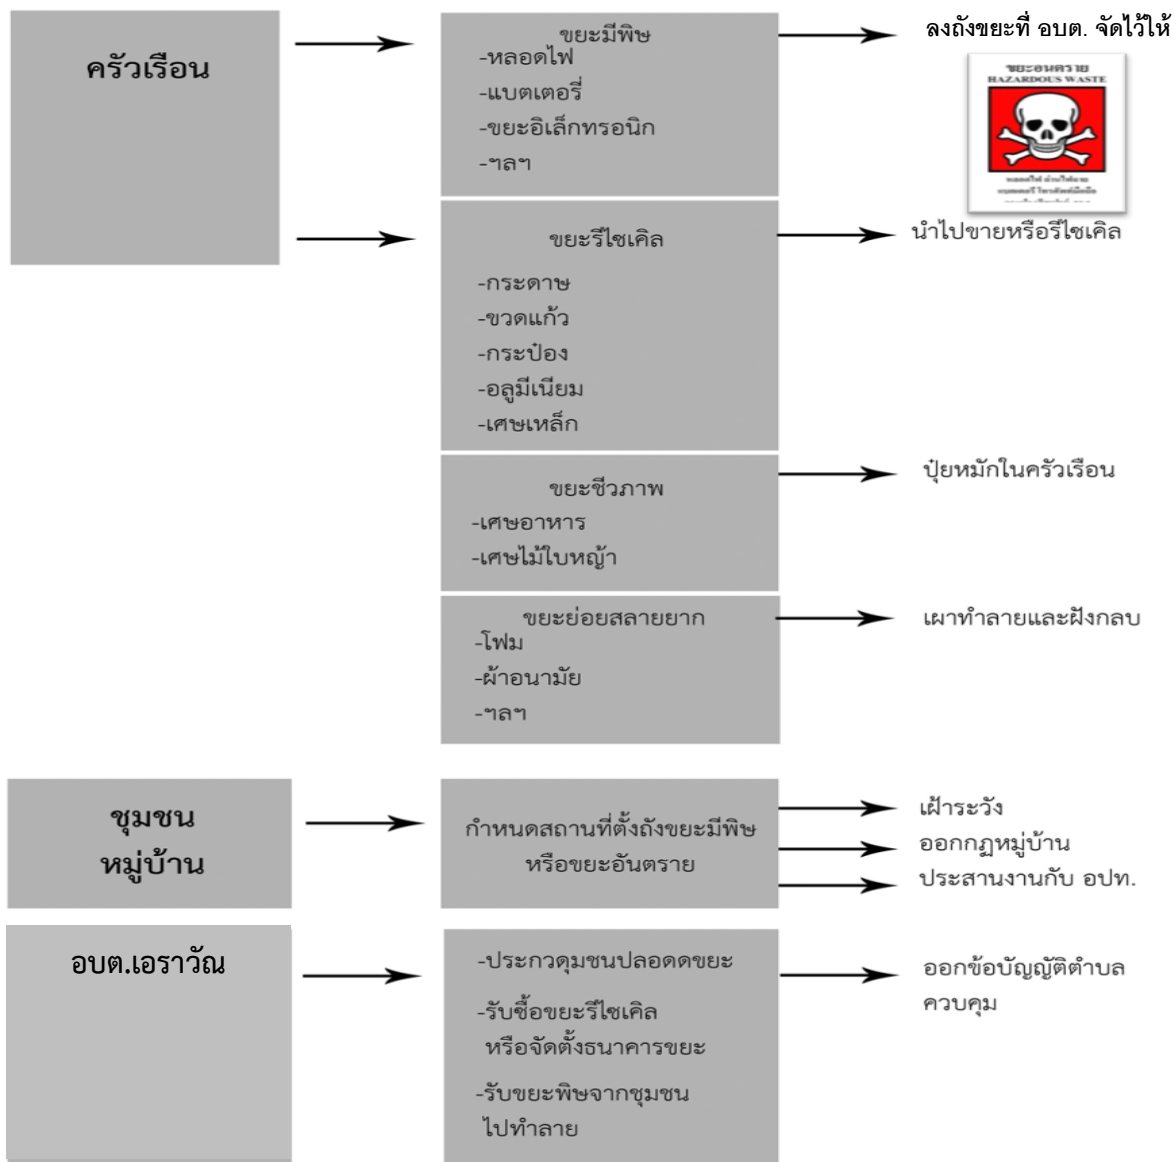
ครัวเรือน

ขยะมีพิษ
-หลอดไฟ
-แบตเตอรี่
-ขยะอิเล็กทรอนิก
-ฯลฯ

ลงถังขยะที่ อบต. จัดไว้ให้

ขยะอันตราย
HAZARDOUS WASTE
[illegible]

ขยะรีไซเคิล
-กระดาษ
-ขวดแก้ว
-กระป๋อง
-อลูมิเนียม
-เศษเหล็ก

นำไปขายหรือรีไซเคิล

ขยะชีวภาพ
-เศษอาหาร
-เศษไม้ใบหญ้า

ปุ๋ยหมักในครัวเรือน

ขยะย่อยสลายยาก
-โฟม
-ผ้าอนามัย
-ฯลฯ

เผาทำลายและฝังกลบ

ชุมชน
หมู่บ้าน

กำหนดสถานที่ตั้งถังขยะมีพิษ
หรือขยะอันตราย

เฝ้าระวัง
ออกกฎหมู่บ้าน
ประสานงานกับ อปท.

อบต.เอราวัณ

-ประกวดุมชนปลอดดขยะ
-รับซื้อขยะรีไซเคิล
หรือจัดตั้งธนาคารขยะ
-รับขยะพิษจากชุมชน
ไปทำลาย

ออกข้อบัญญัติตำบล
ควบคุม